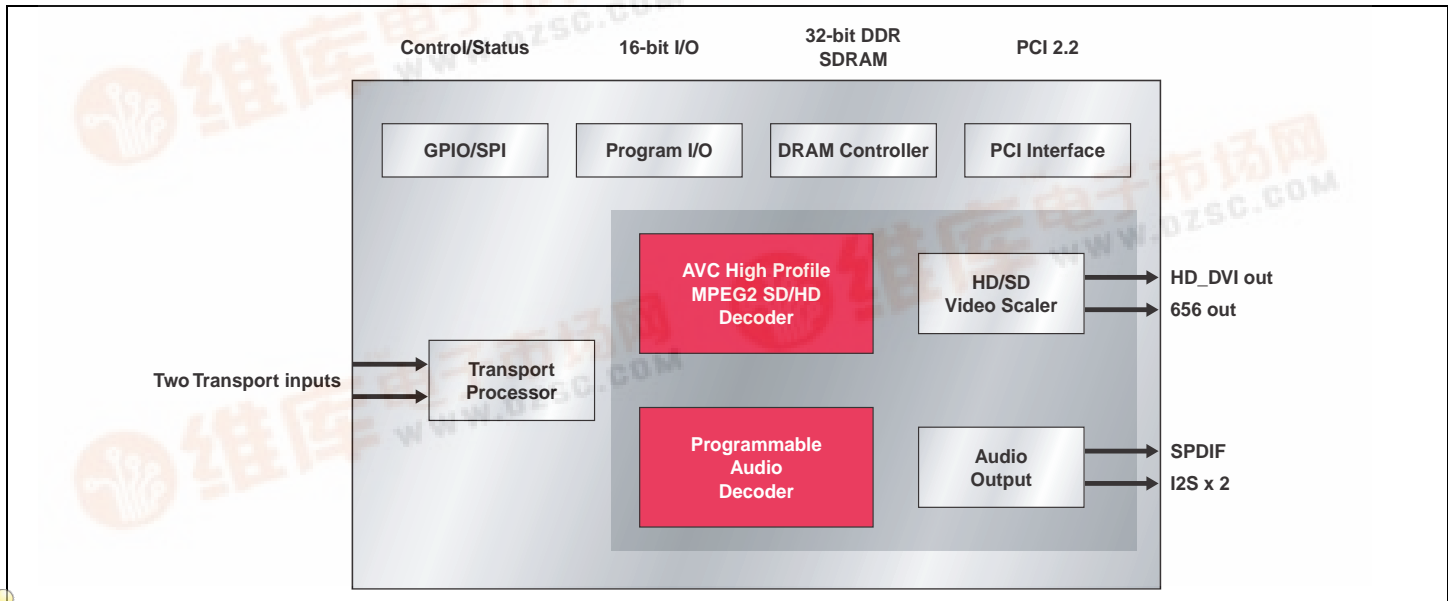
Control/Status

16-bit I/O

32-bit DDR SDRAM

PCI 2.2

GPIO/SPI

Program I/O

DRAM Controller

PCI Interface

AVC High Profile MPEG2 SD/HD Decoder

HD/SD Video Scaler

HD_DVI out

656 out

Two Transport inputs

Transport Processor

Programmable Audio Decoder

Audio Output

SPDIF

I2S x 2

维库电子市场网 WWW.DZSC.COM

维库电子市场网 WWW.DZSC.COM

维库电子市场网 WWW.DZSC.COM

维库电子市场网 WWW.DZSC.COM